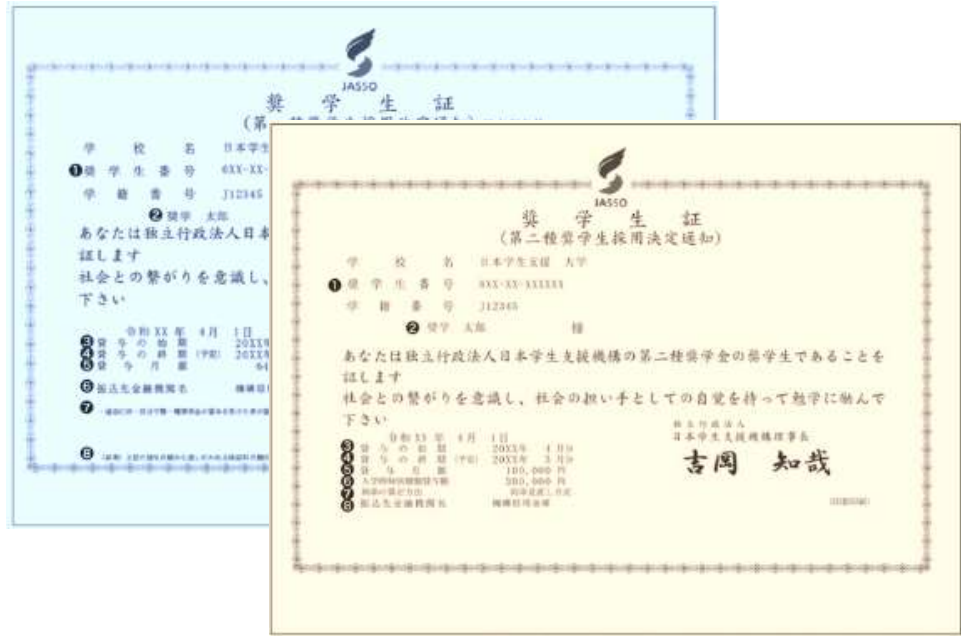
JASSO
奨　学　生　証
(第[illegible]
学　校　名　日本学生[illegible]
❶奨 学 生 番 号　0XX-XX-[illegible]
学 籍 番 号　J12345
❷奨学 太郎
あなたは独立行政法人日本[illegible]
認します
社会との繋がりを意識し、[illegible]
下さい
令和XX年 4月 1日
❸貸与の始期 20XX年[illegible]
❹貸与の終期 (予定) 20XX年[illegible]
❺貸与月額 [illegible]
❻振込先金融機関名 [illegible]
❼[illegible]
❽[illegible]

JASSO
奨　学　生　証
(第二種奨学生採用決定通知)
学　校　名　日本学生支援 大学
❶奨 学 生 番 号　0XX-XX-XXXXXX
学 籍 番 号　J12345
❷奨学 太郎　様
あなたは独立行政法人日本学生支援機構の第二種奨学金の奨学生であることを認します
社会との繋がりを意識し、社会の担い手としての自覚を持って勉学に励んで下さい
令和XX年 4月 1日
❸貸与の始期 20XX年 4月分
❹貸与の終期 (予定) 20XX年 3月分
❺貸与月額 100,000 円
❻入学時特別増額貸与額 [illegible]00,000 円
❼利率の算定方法 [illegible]
❽振込先金融機関名 機構信用金庫
独立行政法人
日本学生支援機構理事長
吉岡　知哉
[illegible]